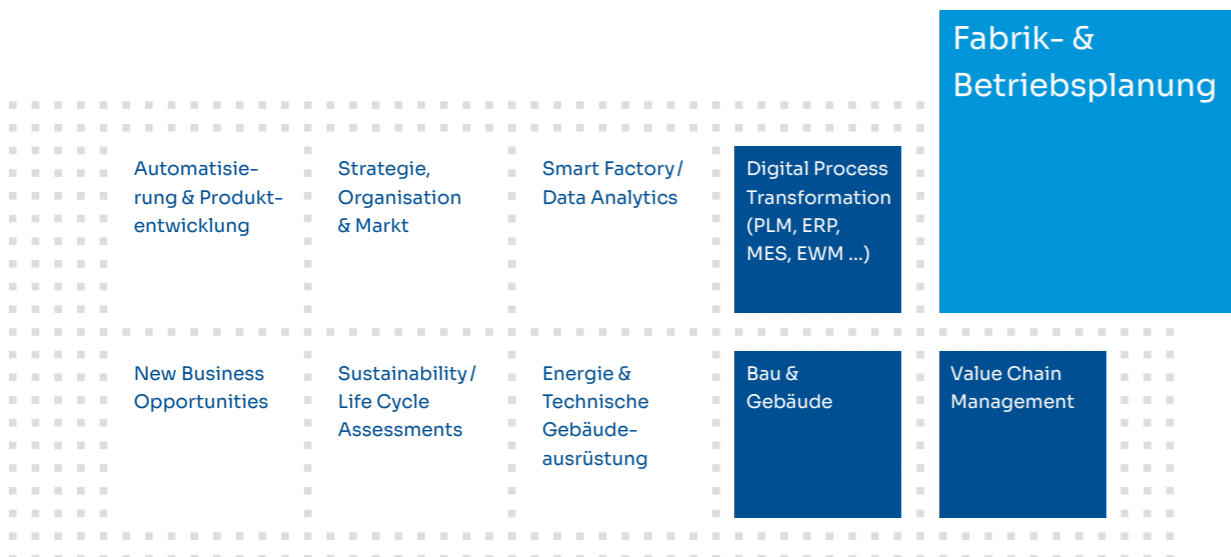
Fabrik- & Betriebsplanung

Automatisierung & Produktentwicklung

Strategie, Organisation & Markt

Smart Factory / Data Analytics

Digital Process Transformation (PLM, ERP, MES, EWM ...)

New Business Opportunities

Sustainability / Life Cycle Assessments

Energie & Technische Gebäudeausrüstung

Bau & Gebäude

Value Chain Management